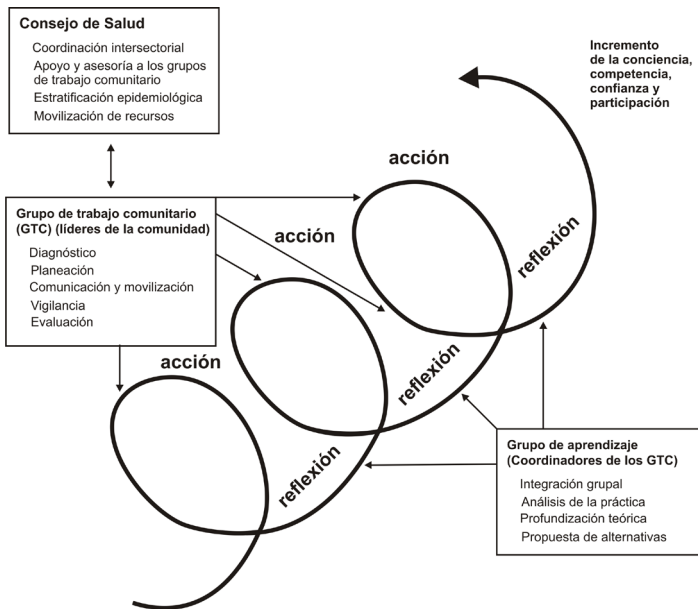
Consejo de Salud

Coordinación intersectorial
Apoyo y asesoría a los grupos de trabajo comunitario
Estratificación epidemiológica
Movilización de recursos

Incremento de la conciencia, competencia, confianza y participación

acción

Grupo de trabajo comunitario (GTC) (líderes de la comunidad)

Diagnóstico
Planeación
Comunicación y movilización
Vigilancia
Evaluación

acción

reflexión

acción

reflexión

reflexión

Grupo de aprendizaje (Coordinadores de los GTC)

Integración grupal
Análisis de la práctica
Profundización teórica
Propuesta de alternativas